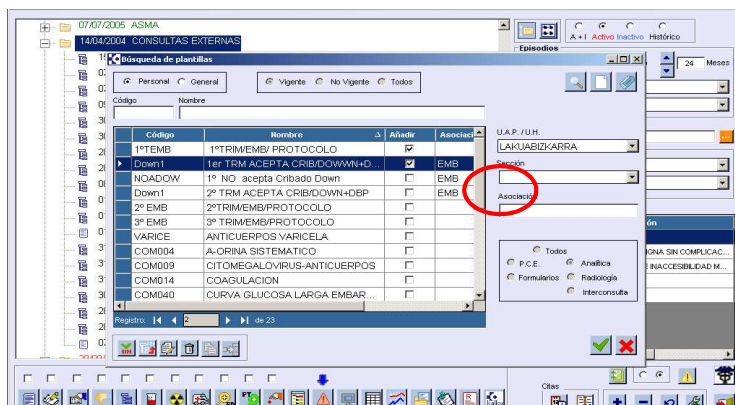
07/07/2005 ASMA
14/04/2004 CONSULTAS EXTERNAS

A+I Activo Inactivo Histórico
Episodios
24 Meses

Búsqueda de plantillas
Personal General
Vigente No Vigente Todos
Código
Nombre

| Código | Nombre | Añadir | Asociac |
|---|---|---|---|
| 1ºTEMB | 1ºTRIM/EMB/ PROTOCOLO | ☑ | |
| Down1 | 1er TRM ACEPTA CRIB/DOWWN+D... | ☑ | EMB |
| NOADOW | 1º NO acepta Cribado Down | ☐ | EMB |
| Down1 | 2º TRM ACEPTA CRIB/DOWN+DBP | ☐ | EMB |
| 2º EMB | 2ºTRIM/EMB/PROTOCOLO | ☐ | |
| 3º EMB | 3º TRIM/EMB/PROTOCOLO | ☐ | |
| VARICE | ANTICUERPOS VARICELA | ☐ | |
| COM004 | A-ORINA SISTEMATICO | ☐ | |
| COM009 | CITOMEGALOVIRUS-ANTICUERPOS | ☐ | |
| COM014 | COAGULACION | ☐ | |
| COM040 | CURVA GLUCOSA LARGA EMBAR... | ☐ | |

Registro: 2 de 23

U.A.P. / U.H.
LAKUABIZKARRA
Sección
Asociación

Todos
P.C.E. Analítica
Formularios Radiología
Interconsulta

ón
IGNA SIN COMPLICAC...
INACCESIBILIDAD M...

Citas